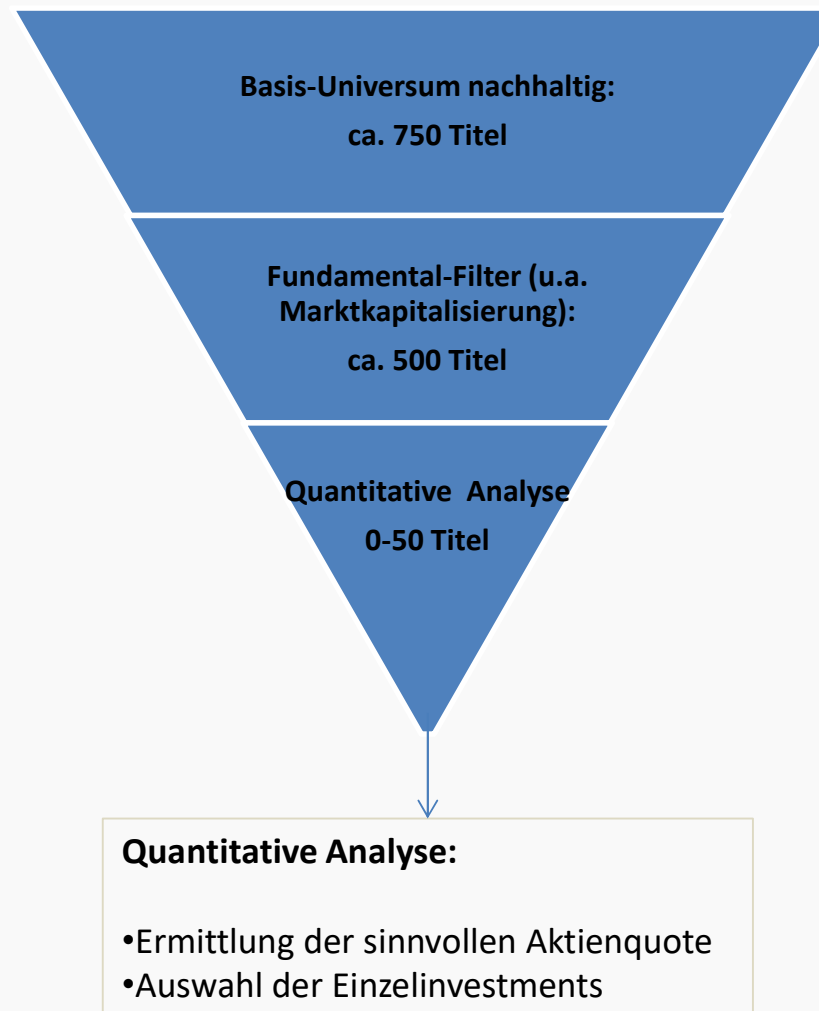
Basis-Universum nachhaltig:

ca. 750 Titel

Fundamental-Filter (u.a. Marktkapitalisierung):

ca. 500 Titel

Quantitative  Analyse

0-50 Titel

Quantitative Analyse:

•Ermittlung der sinnvollen Aktienquote
•Auswahl der Einzelinvestments